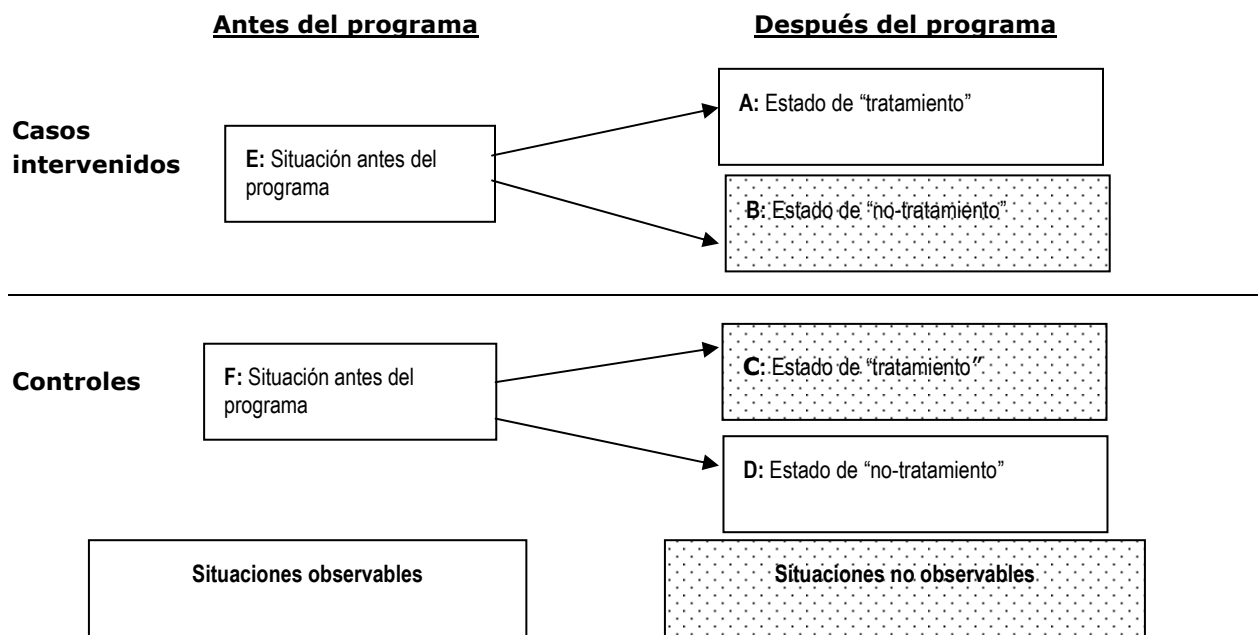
Antes del programa

Después del programa

Casos intervenidos

E: Situación antes del programa

A: Estado de “tratamiento”

B: Estado de “no-tratamiento”

Controles

F: Situación antes del programa

C: Estado de “tratamiento”

D: Estado de “no-tratamiento”

Situaciones observables

Situaciones no observables